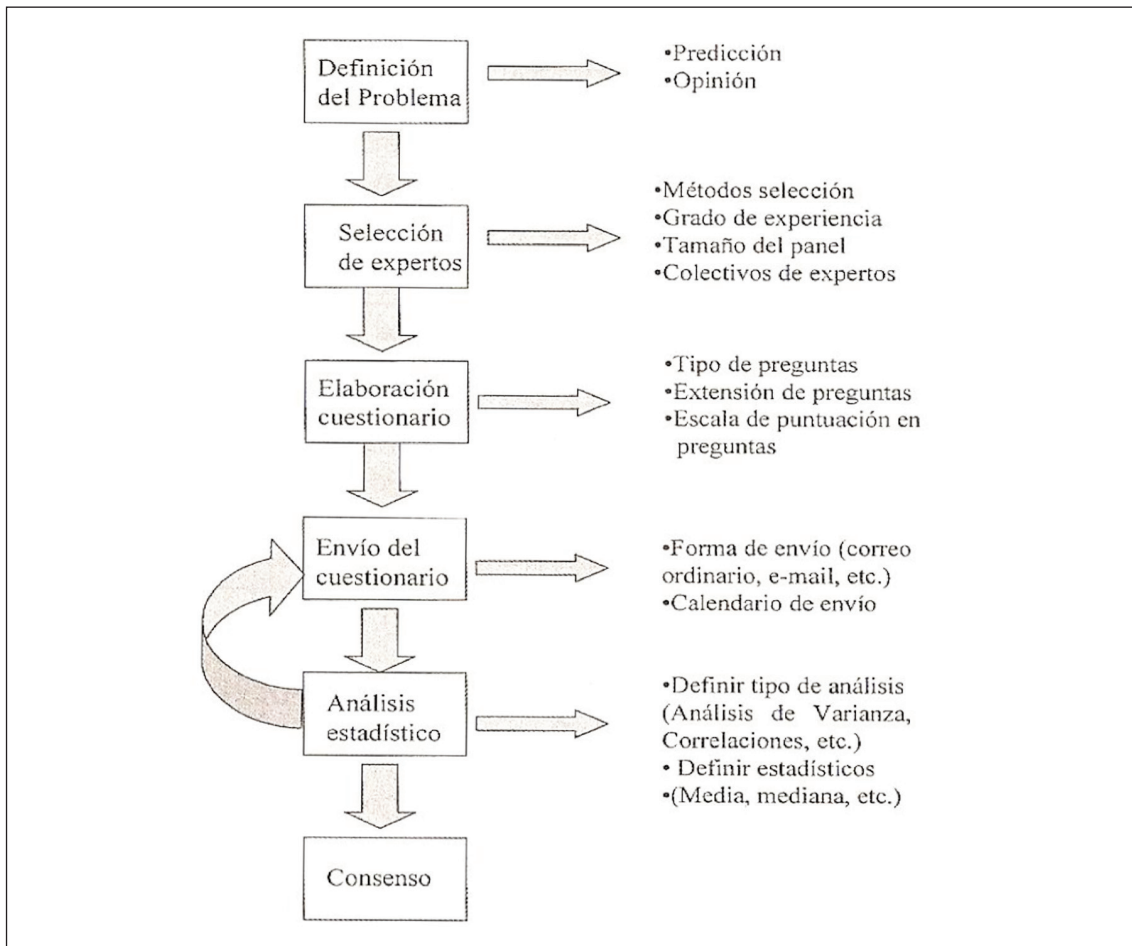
Definición del Problema

•Predicción
•Opinión

Selección de expertos

•Métodos selección
•Grado de experiencia
•Tamaño del panel
•Colectivos de expertos

Elaboración cuestionario

•Tipo de preguntas
•Extensión de preguntas
•Escala de puntuación en preguntas

Envío del cuestionario

•Forma de envío (correo ordinario, e-mail, etc.)
•Calendario de envío

Análisis estadístico

•Definir tipo de análisis (Análisis de Varianza, Correlaciones, etc.)
• Definir estadísticos
•(Media, mediana, etc.)

Consenso